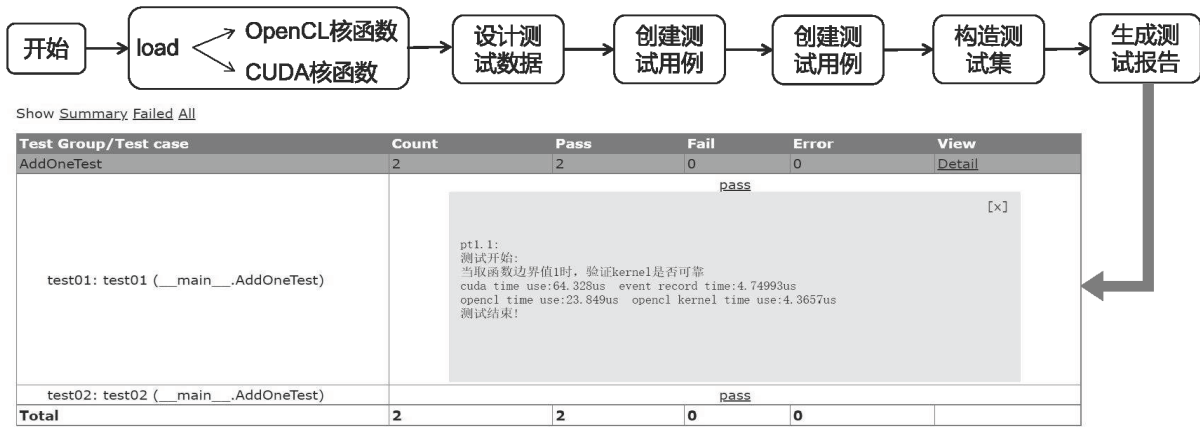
开始

load

OpenCL核函数

CUDA核函数

设计测试数据

创建测试用例

创建测试用例

构造测试集

生成测试报告

Show Summary Failed All

| Test Group/Test case | Count | Pass | Fail | Error | View |
|---|---|---|---|---|---|
| AddOneTest | 2 | 2 | 0 | 0 | Detail |
| test01: test01 (\_\_main\_\_.AddOneTest) | pass [x] pt1.1: 测试开始: 当取函数边界值1时，验证kernel是否可靠 cuda time use:64.328us event record time:4.74993us opencl time use:23.849us opencl kernel time use:4.3657us 测试结束! | | | | |
| test02: test02 (\_\_main\_\_.AddOneTest) | pass | | | | |
| Total | 2 | 2 | 0 | 0 | |